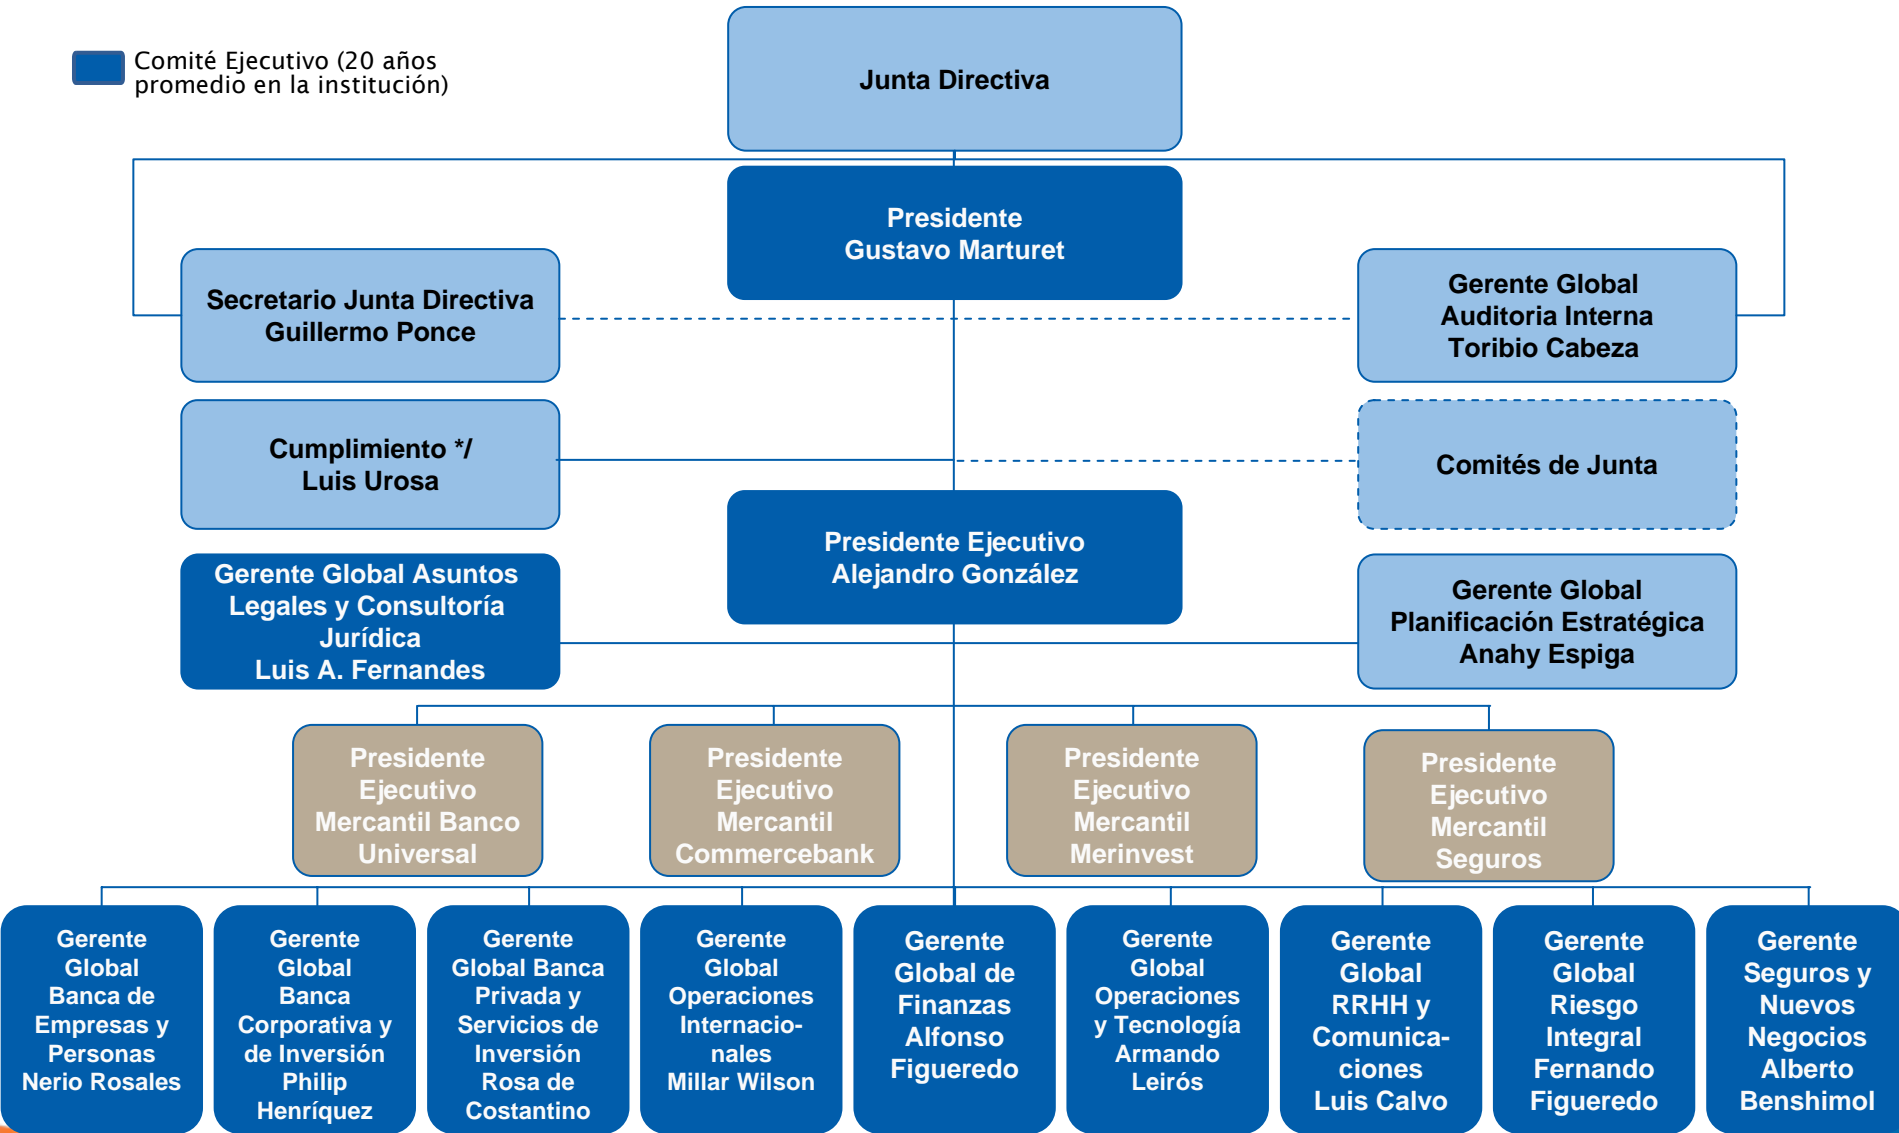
Comité Ejecutivo (20 años promedio en la institución)

Junta Directiva

Presidente
Gustavo Marturet

Secretario Junta Directiva
Guillermo Ponce

Gerente Global
Auditoria Interna
Toribio Cabeza

Cumplimiento */
Luis Urosa

Comités de Junta

Presidente Ejecutivo
Alejandro González

Gerente Global Asuntos Legales y Consultoría Jurídica
Luis A. Fernandes

Gerente Global
Planificación Estratégica
Anahy Espiga

Presidente Ejecutivo Mercantil Banco Universal

Presidente Ejecutivo Mercantil Commercebank

Presidente Ejecutivo Mercantil Merinvest

Presidente Ejecutivo Mercantil Seguros

Gerente Global Banca de Empresas y Personas Nerio Rosales

Gerente Global Banca Corporativa y de Inversión Philip Henríquez

Gerente Global Banca Privada y Servicios de Inversión Rosa de Costantino

Gerente Global Operaciones Internacionales Millar Wilson

Gerente Global de Finanzas Alfonso Figueredo

Gerente Global Operaciones y Tecnología Armando Leirós

Gerente Global RRHH y Comunicaciones Luis Calvo

Gerente Global Riesgo Integral Fernando Figueredo

Gerente Seguros y Nuevos Negocios Alberto Benshimol